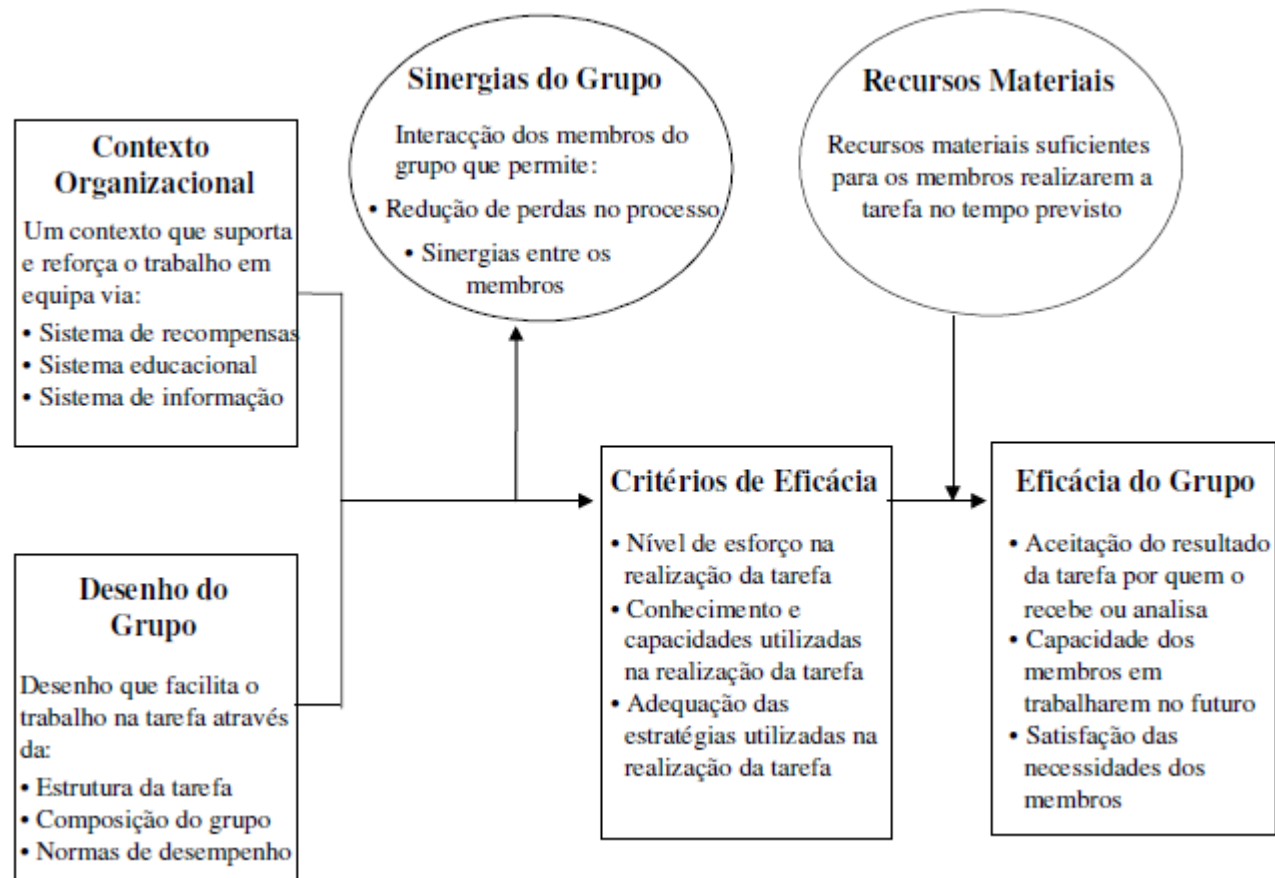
Contexto Organizacional

Um contexto que suporta e reforça o trabalho em equipa via:
• Sistema de recompensas
• Sistema educacional
• Sistema de informação

Desenho do Grupo

Desenho que facilita o trabalho na tarefa através da:
• Estrutura da tarefa
• Composição do grupo
• Normas de desempenho

Sinergias do Grupo

Interacção dos membros do grupo que permite:
• Redução de perdas no processo
• Sinergias entre os membros

Recursos Materiais

Recursos materiais suficientes para os membros realizarem a tarefa no tempo previsto

Critérios de Eficácia

• Nível de esforço na realização da tarefa
• Conhecimento e capacidades utilizadas na realização da tarefa
• Adequação das estratégias utilizadas na realização da tarefa

Eficácia do Grupo

• Aceitação do resultado da tarefa por quem o recebe ou analisa
• Capacidade dos membros em trabalharem no futuro
• Satisfação das necessidades dos membros